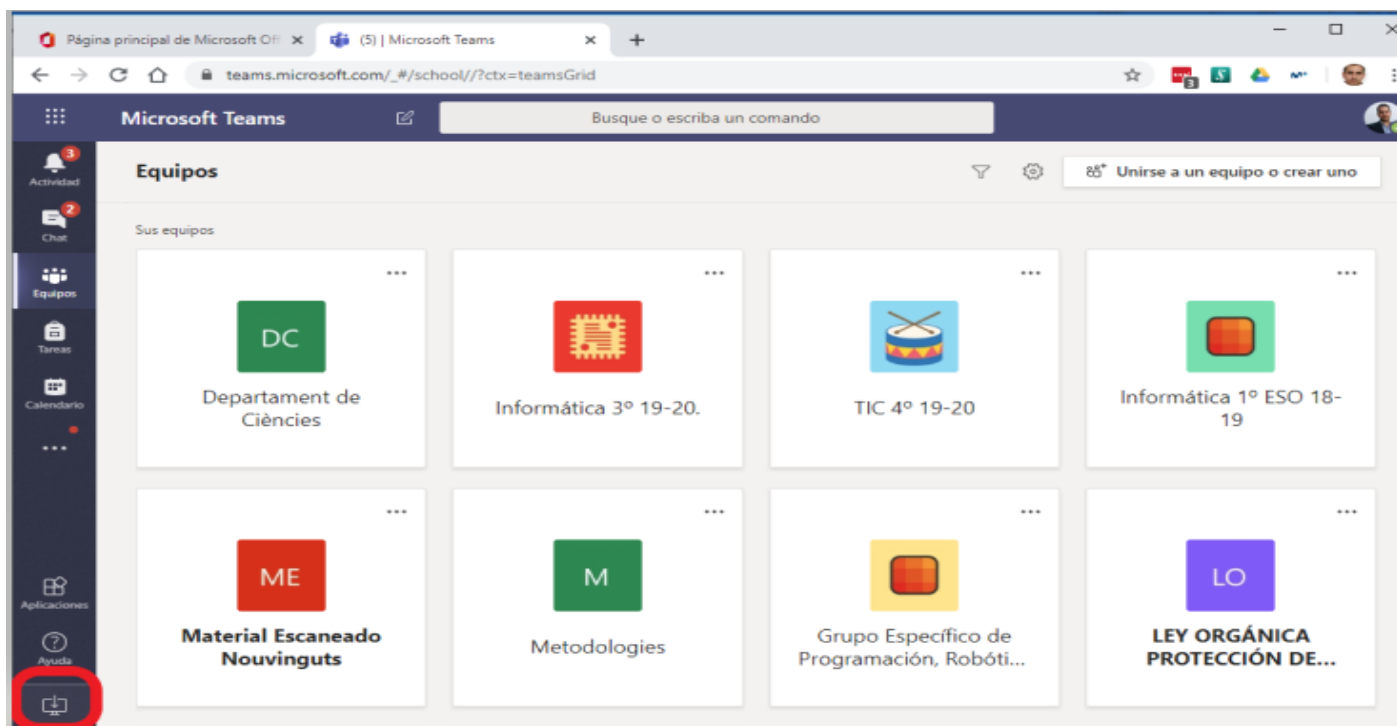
Página principal de Microsoft Off ×
(5) | Microsoft Teams ×
+

teams.microsoft.com/_#/school//?ctx=teamsGrid

Microsoft Teams
Busque o escriba un comando

3
Actividad
2
Chat
Equipos
Tareas
Calendario
...
Aplicaciones
Ayuda

Equipos
Unirse a un equipo o crear uno

Sus equipos

...
DC
Departament de Ciències

...
Informática 3º 19-20.

...
TIC 4º 19-20

...
Informática 1º ESO 18-19

...
ME
Material Escaneado Nouvinguts

...
M
Metodologies

...
Grupo Específico de Programación, Robóti...

...
LO
LEY ORGÁNICA PROTECCIÓN DE...